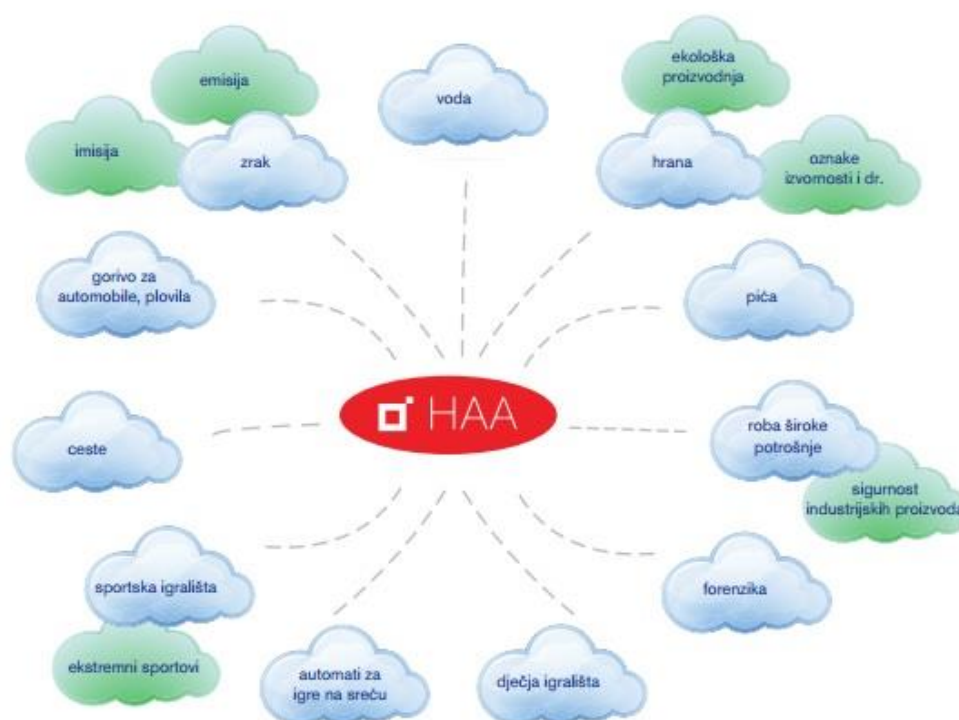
emisija

voda

ekološka proizvodnja

imisija

zrak

hrana

oznake izvornosti i dr.

gorivo za automobile, plovila

pića

HAA

ceste

roba široke potrošnje

sigurnost industrijskih proizvoda

sportska igrališta

forenzika

ekstremni sportovi

automati za igre na sreću

dječja igrališta